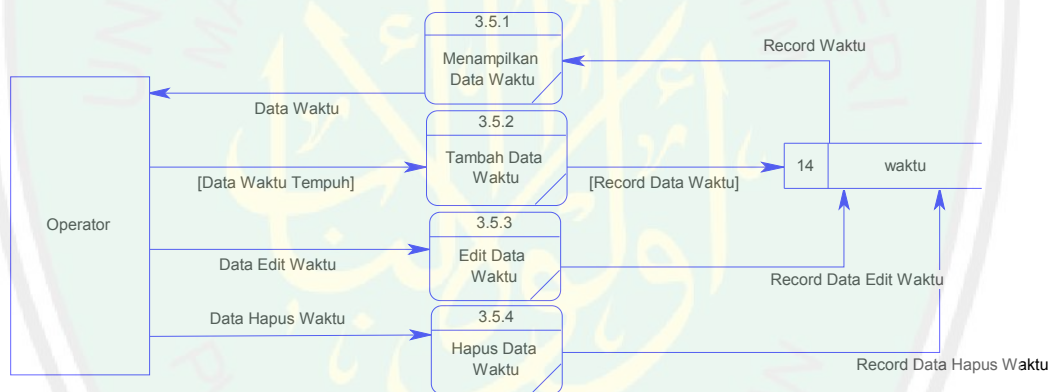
3.5.1

Menampilkan Data Waktu

Record Waktu

Data Waktu

3.5.2

Tambah Data Waktu

[Data Waktu Tempuh]

[Record Data Waktu]

14

waktu

Operator

3.5.3

Edit Data Waktu

Data Edit Waktu

Record Data Edit Waktu

Data Hapus Waktu

3.5.4

Hapus Data Waktu

Record Data Hapus Waktu